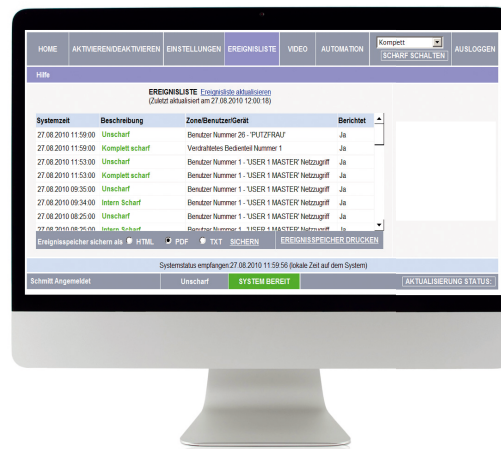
HOME | AKTIVIEREN/DEAKTIVIEREN | EINSTELLUNGEN | EREIGNISLISTE | VIDEO | AUTOMATION | Kompett | SCHARF SCHALTEN | AUSLOGGEN

Hilfe

EREIGNISLISTE Ereignisliste aktualisieren
(Zuletzt aktualisiert am 27.08.2010 12:00:18)

| Systemzeit | Beschreibung | Zone/Benutzer/Gerät | Berichtet |
|---|---|---|---|
| 27.08.2010 11:59:00 | Unscharf | Benutzer Nummer 26 - 'PUTZFRAU' | Ja |
| 27.08.2010 11:59:00 | Komplett scharf | Verdrahtetes Bedienteil Nummer 1 | Ja |
| 27.08.2010 11:53:00 | Unscharf | Benutzer Nummer 1 - 'USER 1 MASTER' Netzzugriff | Ja |
| 27.08.2010 11:53:00 | Komplett scharf | Benutzer Nummer 1 - 'USER 1 MASTER' Netzzugriff | Ja |
| 27.08.2010 09:35:00 | Unscharf | Benutzer Nummer 1 - 'USER 1 MASTER' Netzzugriff | Ja |
| 27.08.2010 09:34:00 | Intern Scharf | Benutzer Nummer 1 - 'USER 1 MASTER' Netzzugriff | Ja |
| 27.08.2010 08:25:00 | Unscharf | Benutzer Nummer 1 - 'USER 1 MASTER' Netzzugriff | Ja |
| 27.08.2010 08:25:00 | Intern Scharf | Benutzer Nummer 1 - 'USER 1 MASTER' Netzzugriff | Ja |

Ereignisspeicher sichern als HTML PDF TXT SICHERN EREIGNISSPEICHER DRUCKEN

Systemstatus empfangen:27.08.2010 11:59:56 (lokale Zeit auf dem System)

Schmitt Angemeldet | Unscharf | SYSTEM BEREIT | AKTUALISIERUNG STATUS: